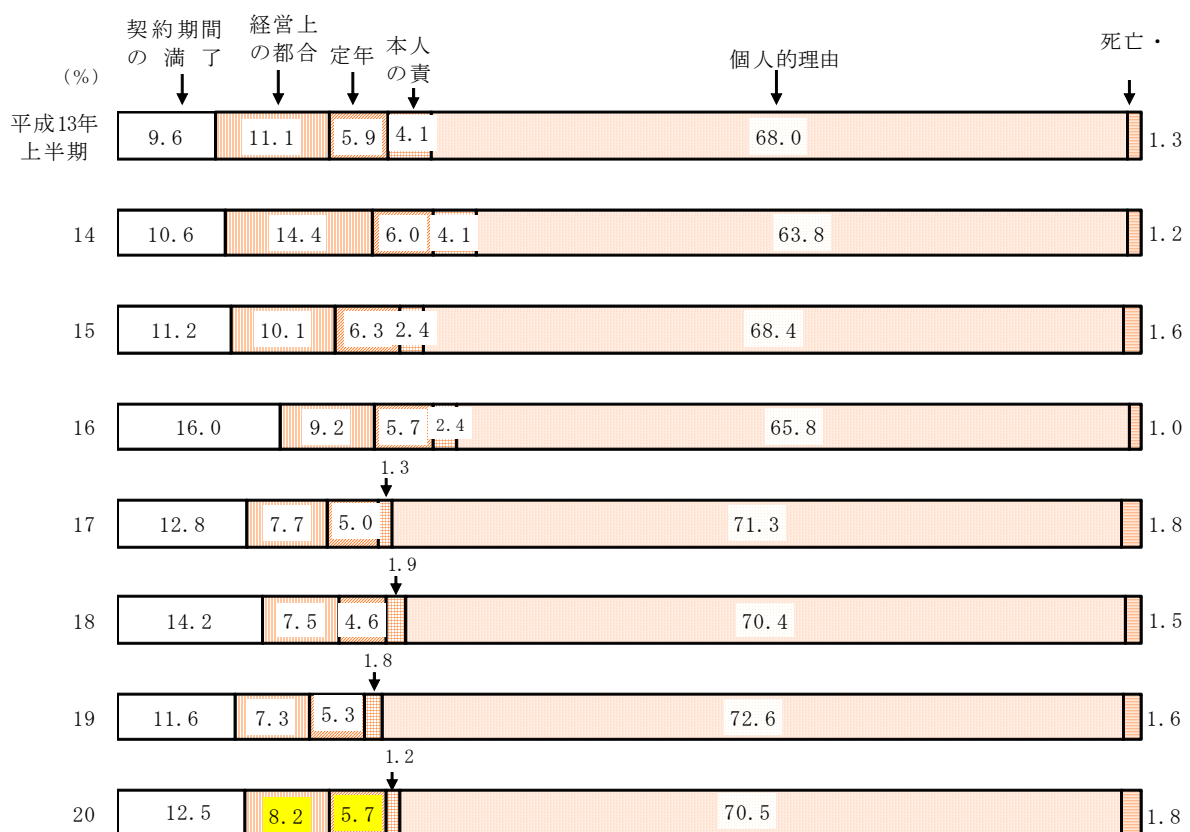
契約期間の満了 経営上の都合 定年 本人の責 個人的理由 死亡・

(%)

| | 契約期間の満了 | 経営上の都合 | 定年 | 本人の責 | 個人的理由 | 死亡・ |
|---|---|---|---|---|---|---|
| 平成13年上半期 | 9.6 | 11.1 | 5.9 | 4.1 | 68.0 | 1.3 |
| 14 | 10.6 | 14.4 | 6.0 | 4.1 | 63.8 | 1.2 |
| 15 | 11.2 | 10.1 | 6.3 | 2.4 | 68.4 | 1.6 |
| 16 | 16.0 | 9.2 | 5.7 | 2.4 | 65.8 | 1.0 |
| 17 | 12.8 | 7.7 | 5.0 | 1.3 | 71.3 | 1.8 |
| 18 | 14.2 | 7.5 | 4.6 | 1.9 | 70.4 | 1.5 |
| 19 | 11.6 | 7.3 | 5.3 | 1.8 | 72.6 | 1.6 |
| 20 | 12.5 | 8.2 | 5.7 | 1.2 | 70.5 | 1.8 |